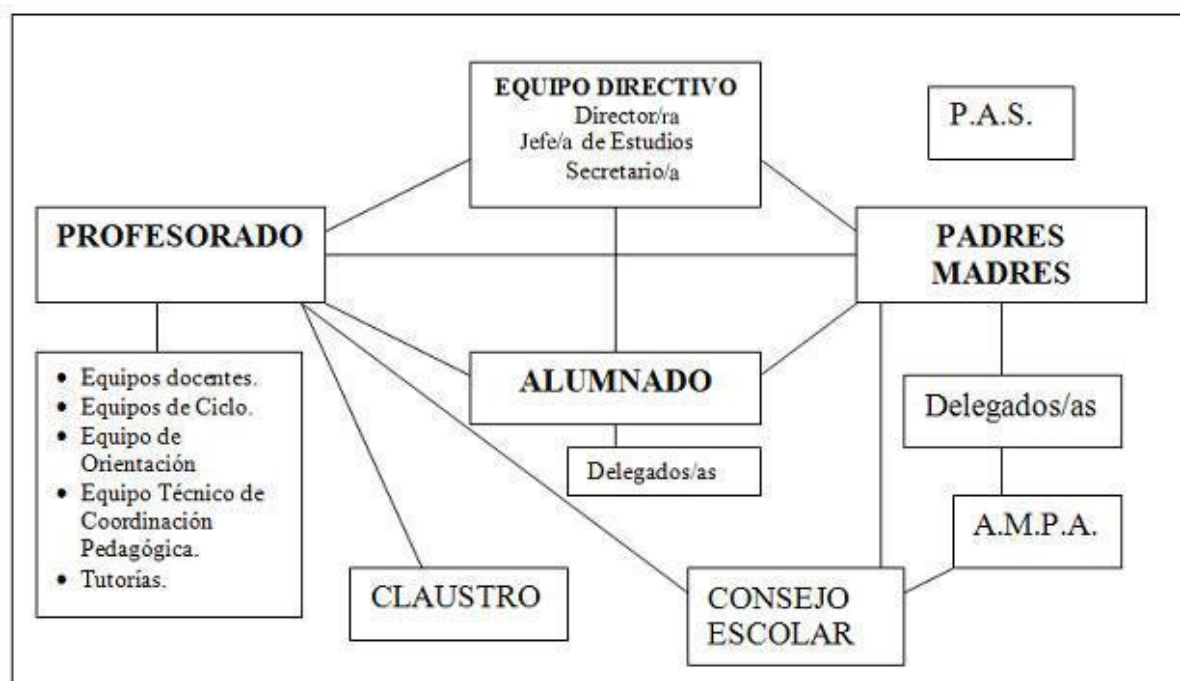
EQUIPO DIRECTIVO
Director/ra
Jefe/a de Estudios
Secretario/a

P.A.S.

PROFESORADO

PADRES
MADRES

- Equipos docentes.
- Equipos de Ciclo.
- Equipo de Orientación
- Equipo Técnico de Coordinación Pedagógica.
- Tutorías.

ALUMNADO

Delegados/as

Delegados/as

A.M.P.A.

CLAUSTRO

CONSEJO
ESCOLAR